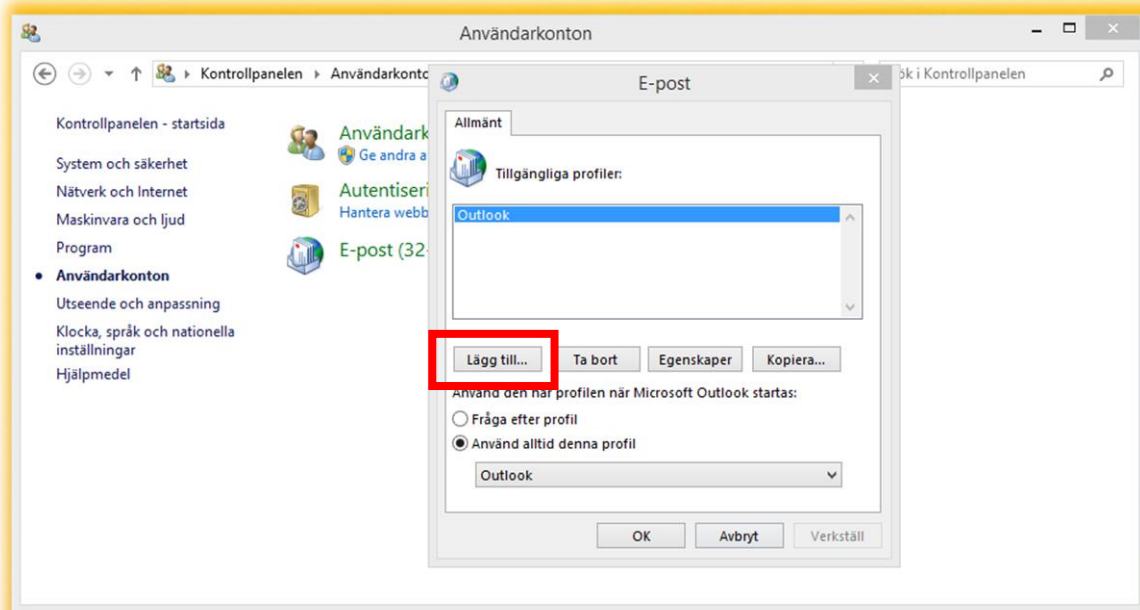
Användarkonton

Kontrollpanelen › Användarkonto

ök i Kontrollpanelen

Kontrollpanelen - startsida

System och säkerhet
Nätverk och Internet
Maskinvara och ljud
Program
Användarkonton
Utseende och anpassning
Klocka, språk och nationella inställningar
Hjälpmedel

Användark
Ge andra a

Autentiseri
Hantera webb

E-post (32-

E-post

Allmänt

Tillgängliga profiler:

Outlook

Lägg till...
Ta bort
Egenskaper
Kopiera...

Använd den här profilen när Microsoft Outlook startas:
Fråga efter profil
Använd alltid denna profil

Outlook

OK
Avbryt
Verkställ